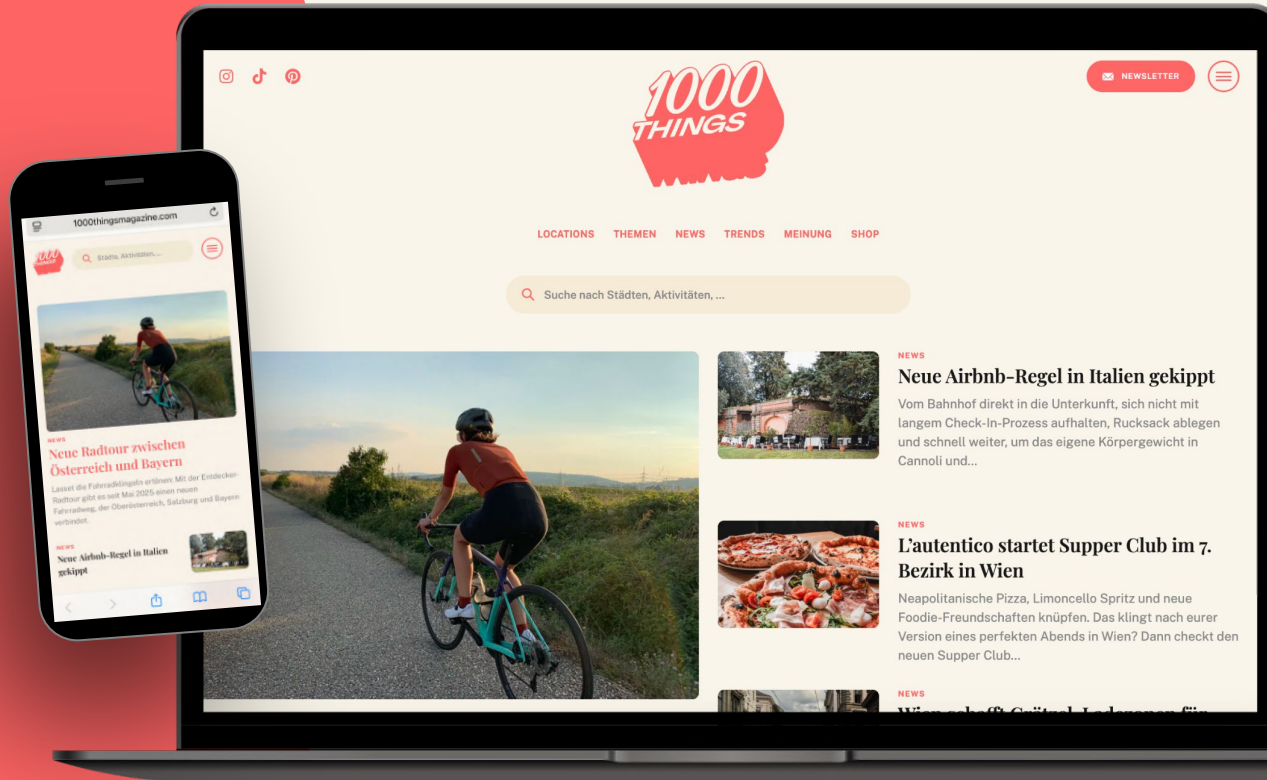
1000thingsmagazine.com

Städte, Aktivitäten, ...

NEWS

Neue Radtour zwischen Österreich und Bayern

Lasset die Fahrradklingeln erklingen: Mit der Entdecker-Radtour gibt es seit Mai 2025 einen neuen Fahrradweg, der Oberösterreich, Salzburg und Bayern verbindet.

NEWS

Neue Airbnb-Regel in Italien gekippt

1000 THINGS

NEWSLETTER

LOCATIONS THEMEN NEWS TRENDS MEINUNG SHOP

Suche nach Städten, Aktivitäten, ...

NEWS

Neue Airbnb-Regel in Italien gekippt

Vom Bahnhof direkt in die Unterkunft, sich nicht mit langem Check-In-Prozess aufhalten, Rucksack ablegen und schnell weiter, um das eigene Körpergewicht in Cannoli und...

NEWS

L'autentico startet Supper Club im 7. Bezirk in Wien

Neapolitanische Pizza, Limoncello Spritz und neue Foodie-Freundschaften knüpfen. Das klingt nach eurer Version eines perfekten Abends in Wien? Dann checkt den neuen Supper Club...

NEWS

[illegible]